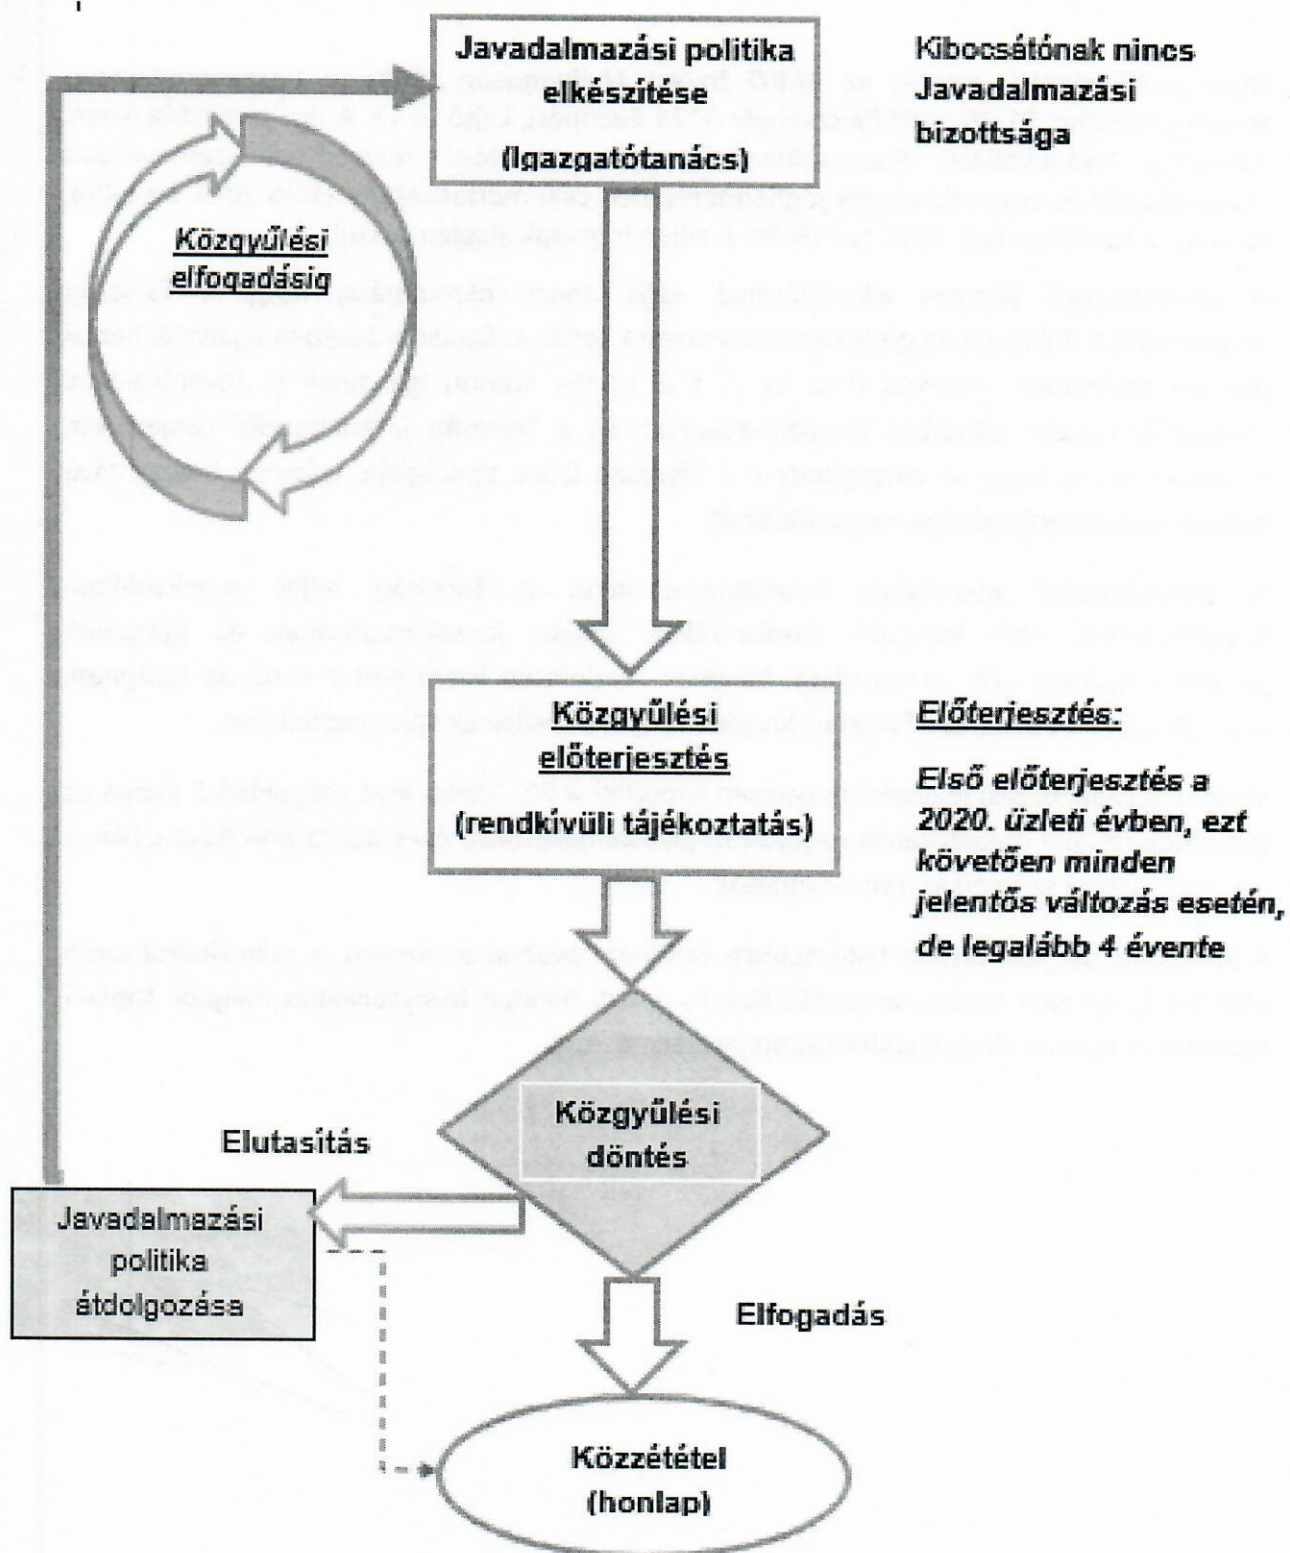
Javadalmazási politika elkészítése (Igazgatótanács)

Kibocsátónak nincs Javadalmazási bizottsága

Közgyűlési elfogadásig

Közgyűlési előterjesztés (rendkívüli tájékoztatás)

Előterjesztés:

Első előterjesztés a 2020. üzleti évben, ezt követően minden jelentős változás esetén, de legalább 4 évente

Elutasítás

Közgyűlési döntés

Javadalmazási politika átdolgozása

Elfogadás

Közzététel (honlap)